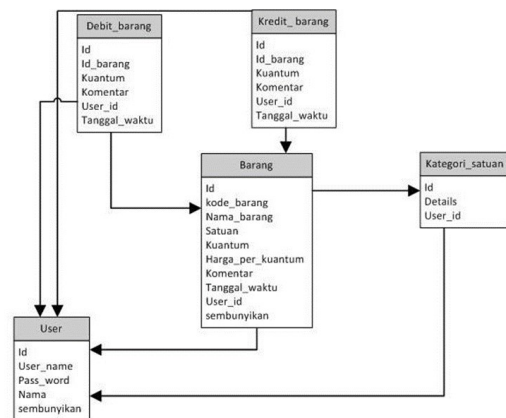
Debit_barang
Id
Id_barang
Kuantum
Komentar
User_id
Tanggal_waktu

Kredit_barang
Id
Id_barang
Kuantum
Komentar
User_id
Tanggal_waktu

Barang
Id
kode_barang
Nama_barang
Satuan
Kuantum
Harga_per_kuantum
Komentar
Tanggal_waktu
User_id
sembunyikan

Kategori_satuan
Id
Details
User_id

User
Id
User_name
Pass_word
Nama
sembunyikan